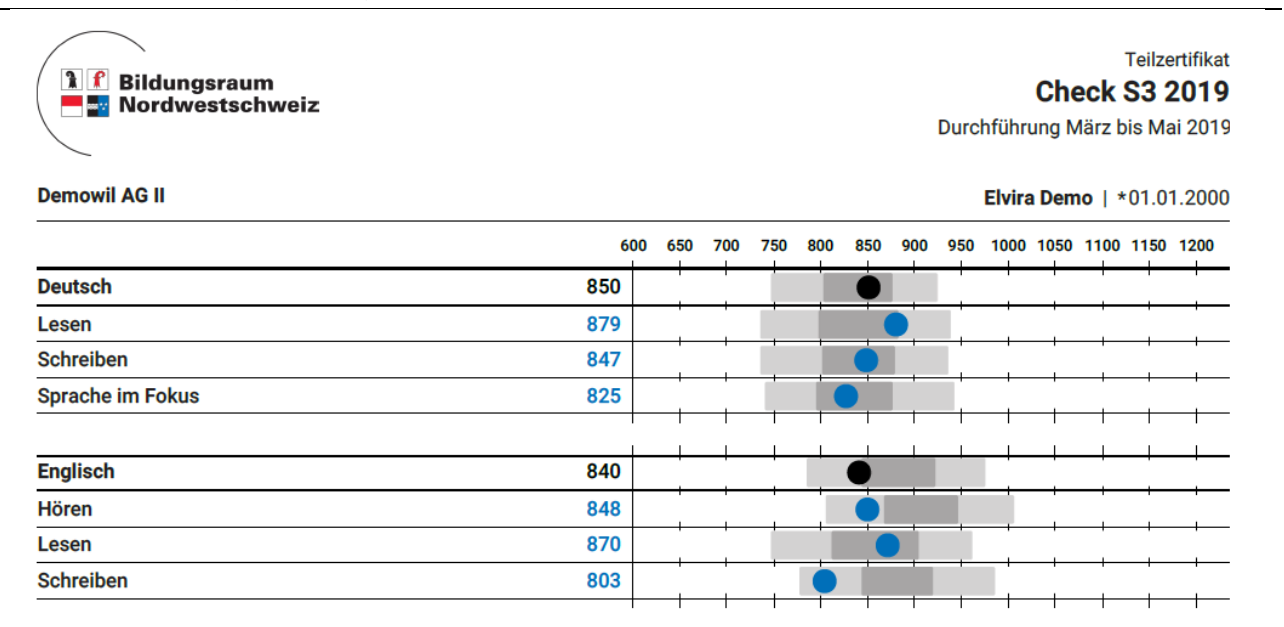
Bildungsraum Nordwestschweiz

Teilzertifikat
Check S3 2019
Durchführung März bis Mai 2019

Demowil AG II

Elvira Demo | *01.01.2000

| | | 600 650 700 750 800 850 900 950 1000 1050 1100 1150 1200 |
|---|---|---|
| Deutsch | 850 | |
| Lesen | 879 | |
| Schreiben | 847 | |
| Sprache im Fokus | 825 | |
| Englisch | 840 | |
| Hören | 848 | |
| Lesen | 870 | |
| Schreiben | 803 | |